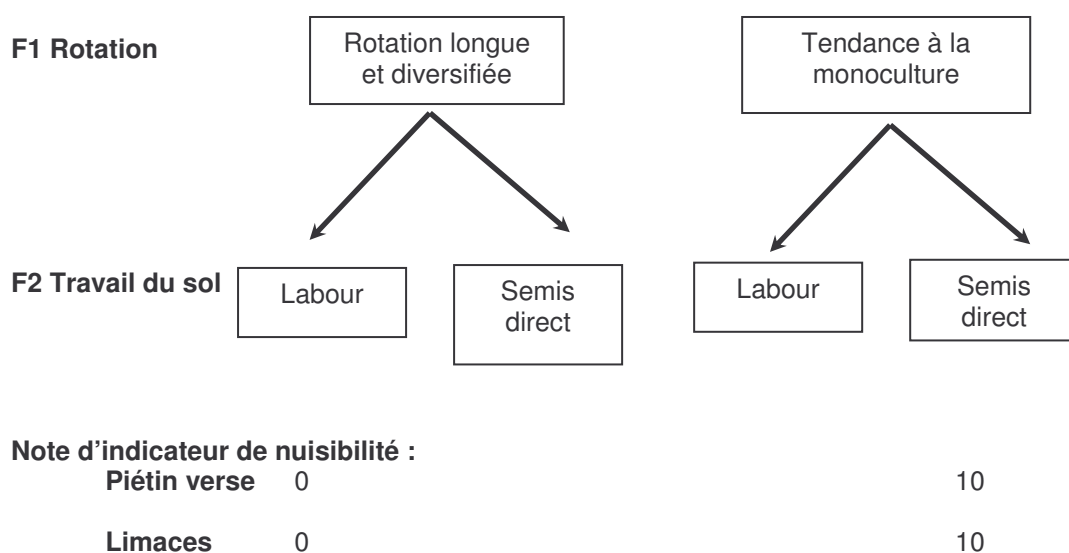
F1 Rotation

Rotation longue et diversifiée

Tendance à la monoculture

F2 Travail du sol

Labour

Semis direct

Labour

Semis direct

Note d'indicateur de nuisibilité :

Piétin verse 0 10

Limaces 0 10